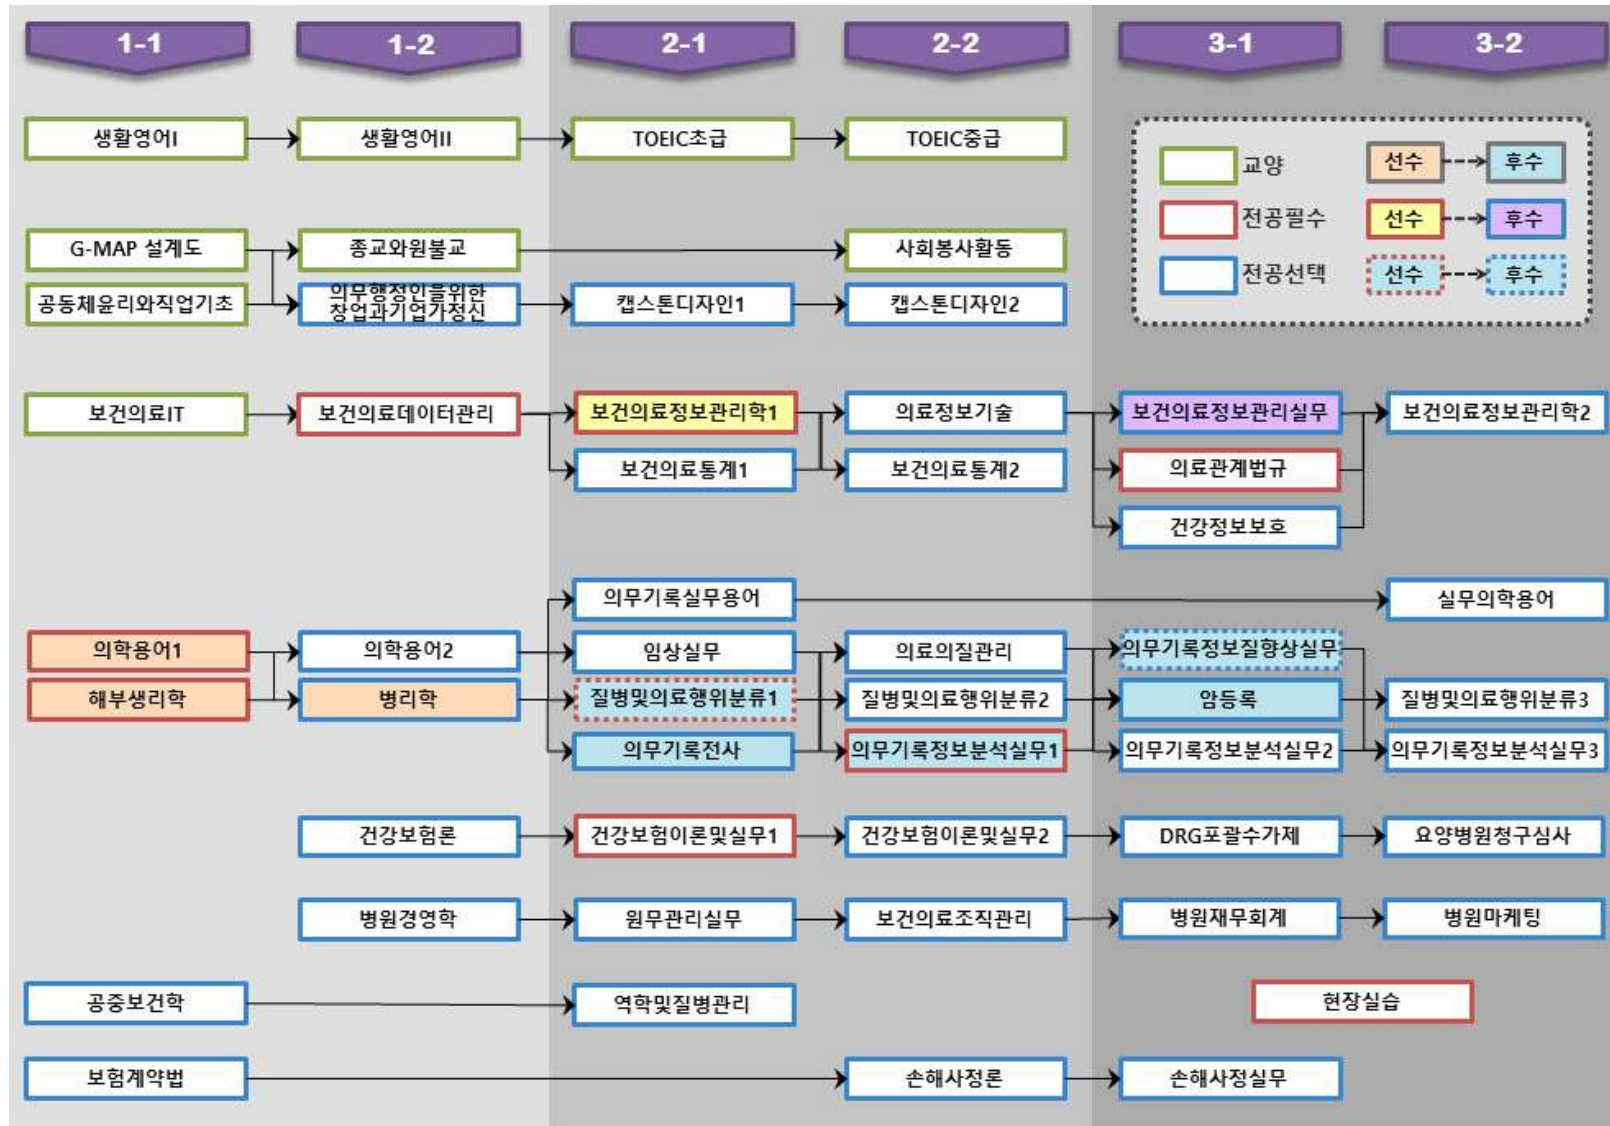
1-1

1-2

2-1

2-2

3-1

3-2

교양
전공필수
전공선택
선수 후수
선수 후수
선수 후수

생활영어I
생활영어II
TOEIC초급
TOEIC중급

G-MAP 설계도
공동체윤리와직업기초
종교와원불교
의무행정인을위한 창업과기업가정신
사회봉사활동
캡스톤디자인1
캡스톤디자인2

보건의료IT
보건의료데이터관리
보건의료정보관리학1
보건의료통계1
의료정보기술
보건의료통계2
보건의료정보관리실무
의료관계법규
건강정보보호
보건의료정보관리학2

의무기록실무용어
실무의학용어
의학용어1
해부생리학
의학용어2
병리학
임상실무
질병및의료행위분류1
의무기록전사
의료의질관리
질병및의료행위분류2
의무기록정보분석실무1
의무기록정보질향상실무
암등록
의무기록정보분석실무2
질병및의료행위분류3
의무기록정보분석실무3

건강보험론
건강보험이론및실무1
건강보험이론및실무2
DRG포괄수가제
요양병원청구심사

병원경영학
원무관리실무
보건의료조직관리
병원재무회계
병원마케팅

공중보건학
역학및질병관리
현장실습

보험계약법
손해사정론
손해사정실무